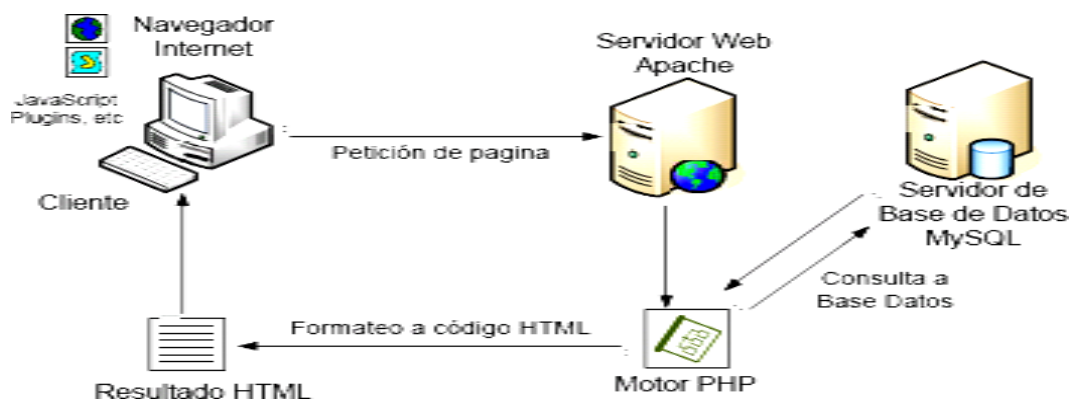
Navegador Internet

JavaScript Plugins, etc

Cliente

Petición de pagina

Servidor Web Apache

Servidor de Base de Datos MySQL

Consulta a Base Datos

Formateo a código HTML

Resultado HTML

Motor PHP